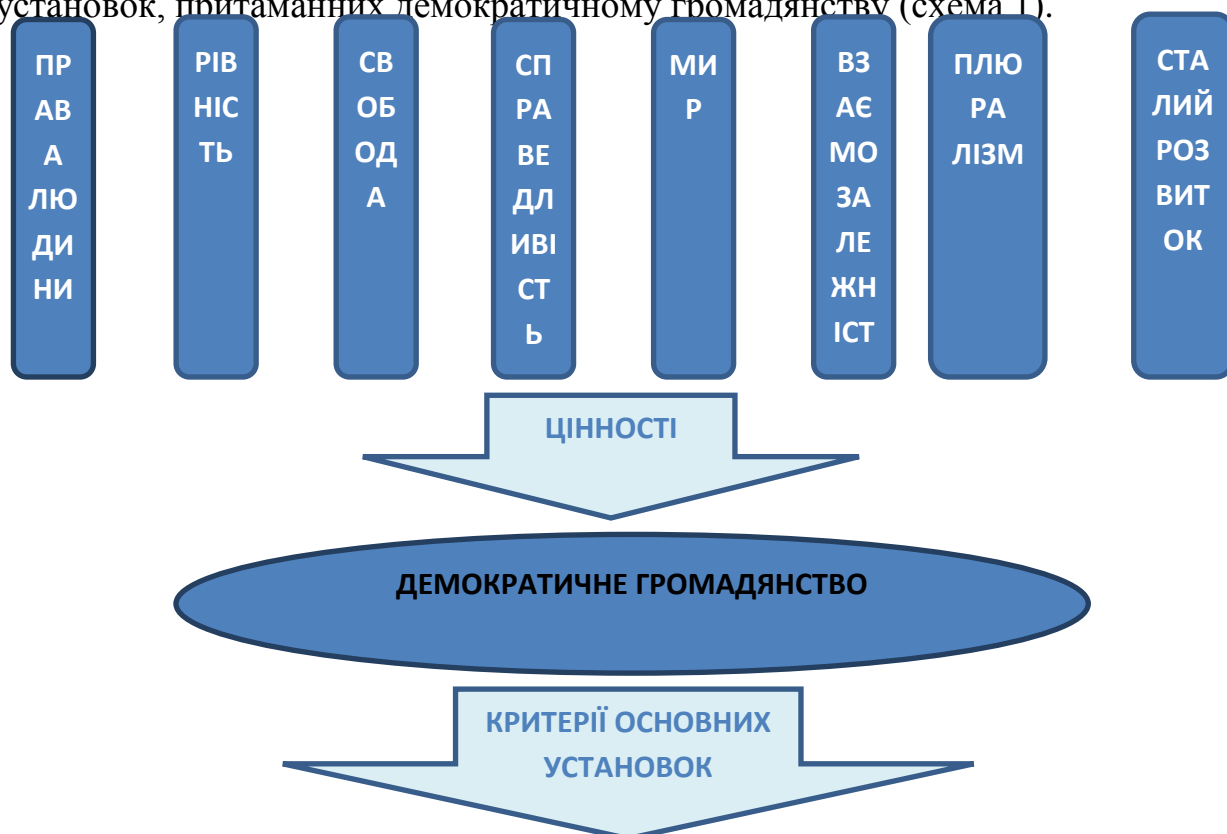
установок, притаманних демократичному громадянству (схема 1).

ПРАВА ЛЮДИНИ

РІВНІСТЬ

СВОБОДА

СПРАВЕДЛИВІСТЬ

МИР

ВЗАЄМОЗАЛЕЖНІСТ

ПЛЮРАЛІЗМ

СТАЛИЙ РОЗВИТОК

ЦІННОСТІ

ДЕМОКРАТИЧНЕ ГРОМАДЯНСТВО

КРИТЕРІЇ ОСНОВНИХ УСТАНОВОК